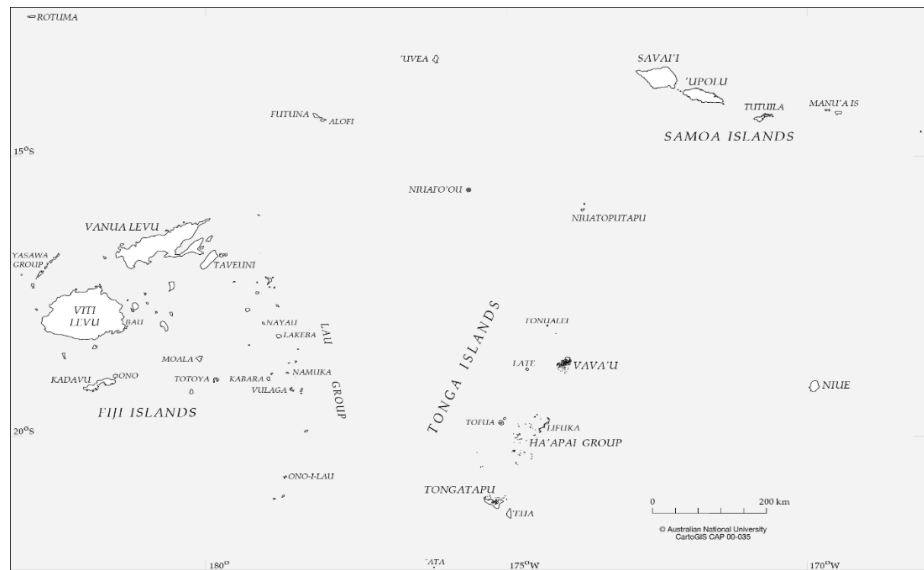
ROTUMA

'UVEA

SAVAI'I

'UPOLU

TUTUILA

MANU'A IS

SAMOA ISLANDS

FUTUNA

ALOFI

15°S

NIUAFO'OU

NIUATOPUTAPU

VANUA LEVU

YASAWA GROUP

TAVEUNI

VITI LEVU

BAU

NAYAU

LAKEBA

LAU GROUP

TONGA ISLANDS

FONUALEI

MOALA

NAMUKA

LATE

VAVA'U

KADAVU

ONO

TOTOYA

KABARA

VULAGA

NIUE

FIJI ISLANDS

20°S

TOFUA

LIFUKA

HA'APAI GROUP

ONO-I-LAU

TONGATAPU

'EUA

0

200 km

© Australian National University CartoGIS CAP 00-035

180°

'ATA

175°W

170°W